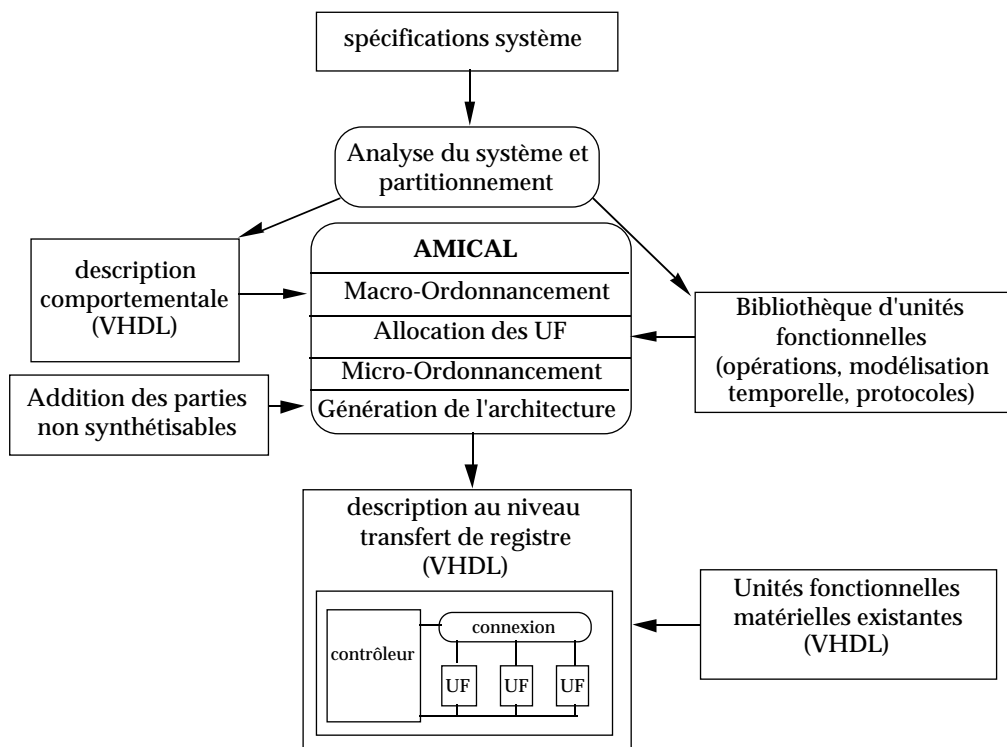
spécifications système

Analyse du système et partitionnement

description comportementale (VHDL)

AMICAL

Macro-Ordonnancement

Allocation des UF

Micro-Ordonnancement

Génération de l'architecture

Bibliothèque d'unités fonctionnelles (opérations, modélisation temporelle, protocoles)

Addition des parties non synthétisables

description au niveau transfert de registre (VHDL)

connexion

contrôleur

UF

UF

UF

Unités fonctionnelles matérielles existantes (VHDL)